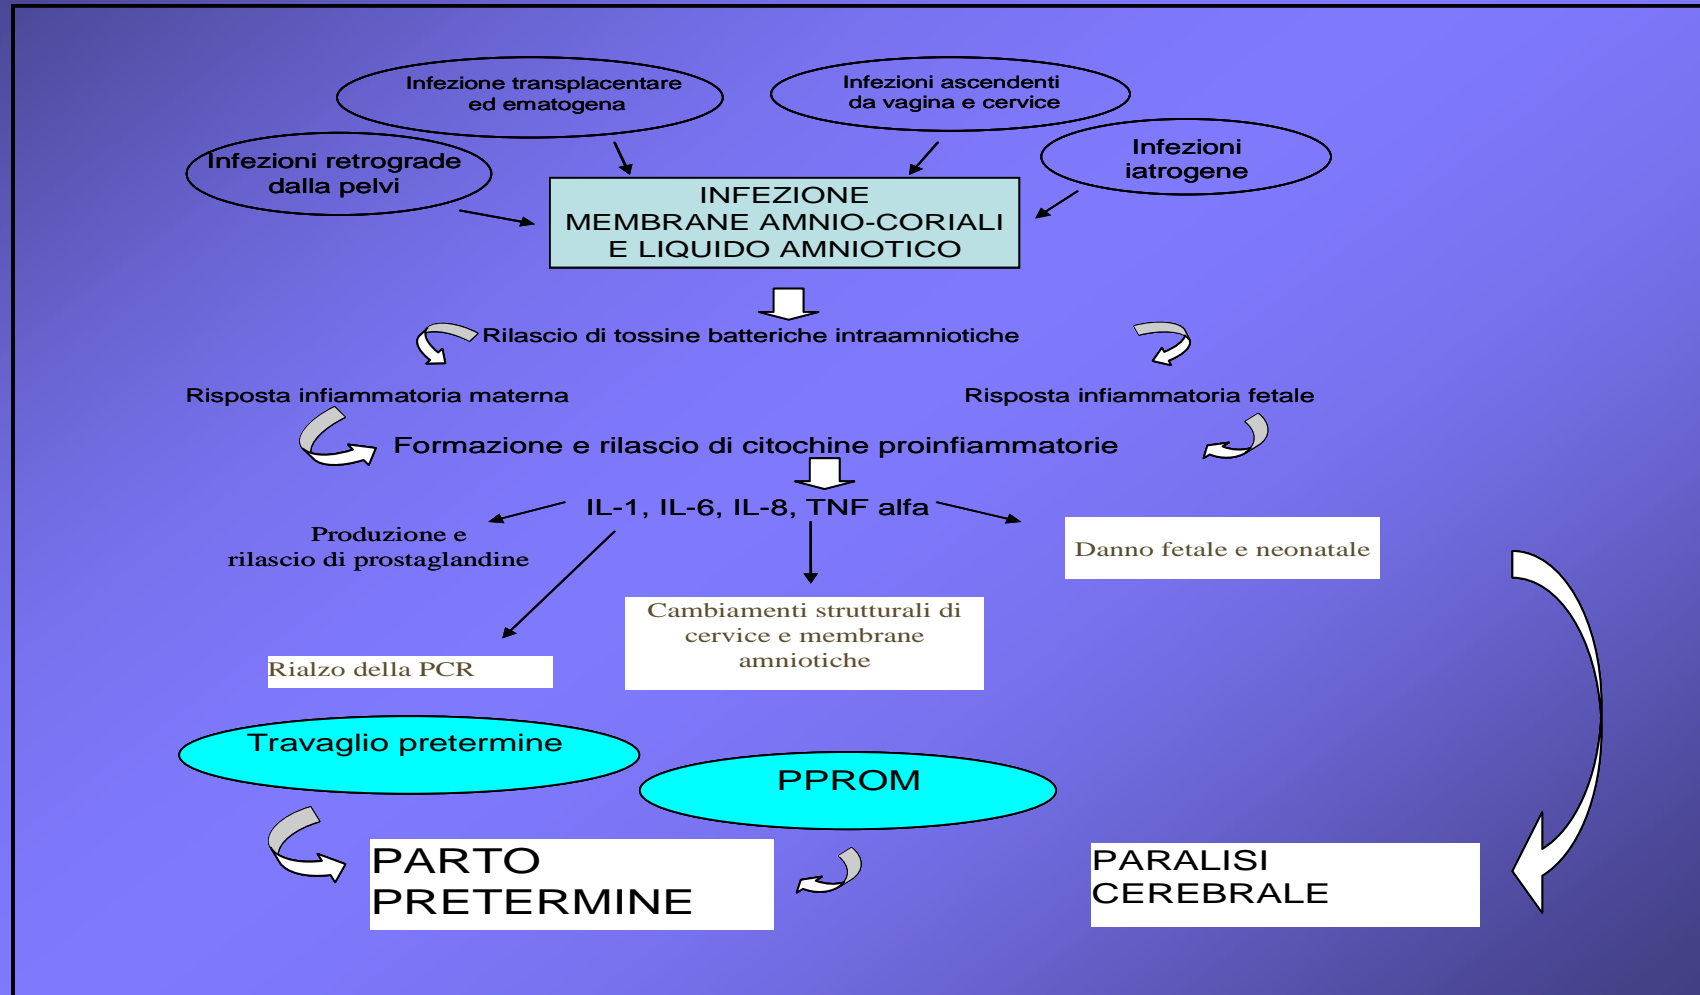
Infezione transplacentare ed ematogena

Infezioni ascendenti da vagina e cervice

Infezioni retrograde dalla pelvi

Infezioni iatrogene

INFEZIONE
MEMBRANE AMNIO-CORIALI
E LIQUIDO AMNIOTICO

Rilascio di tossine batteriche intraamniotiche

Risposta infiammatoria materna

Risposta infiammatoria fetale

Formazione e rilascio di citochine proinfiammatorie

IL-1, IL-6, IL-8, TNF alfa

Produzione e rilascio di prostaglandine

Danno fetale e neonatale

Cambiamenti strutturali di cervice e membrane amniotiche

Rialzo della PCR

Travaglio pretermine

PPROM

PARTO
PRETERMINE

PARALISI
CEREBRALE